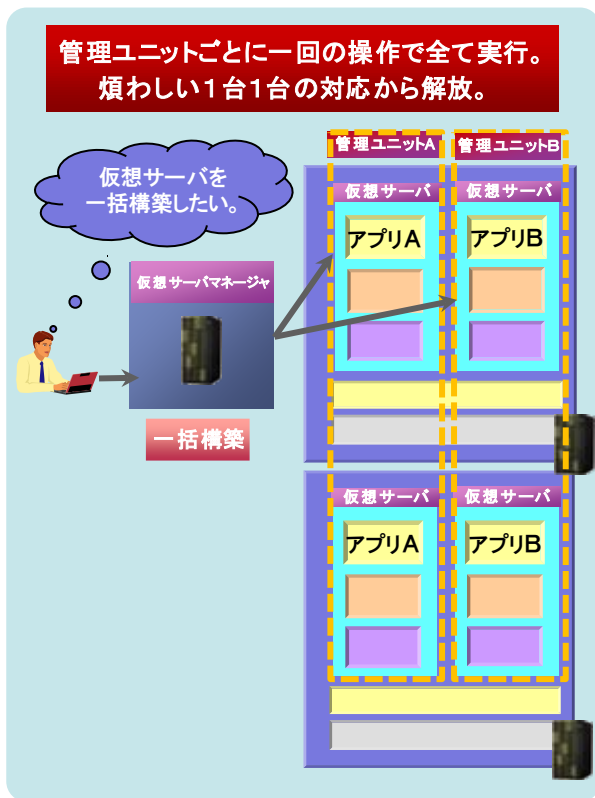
管理ユニットごとに一回の操作で全て実行。
煩わしい１台１台の対応から解放。

仮想サーバを一括構築したい。

仮想サーバマネージャ

一括構築

管理ユニットA

管理ユニットB

仮想サーバ

アプリA

仮想サーバ

アプリB

仮想サーバ

アプリA

仮想サーバ

アプリB